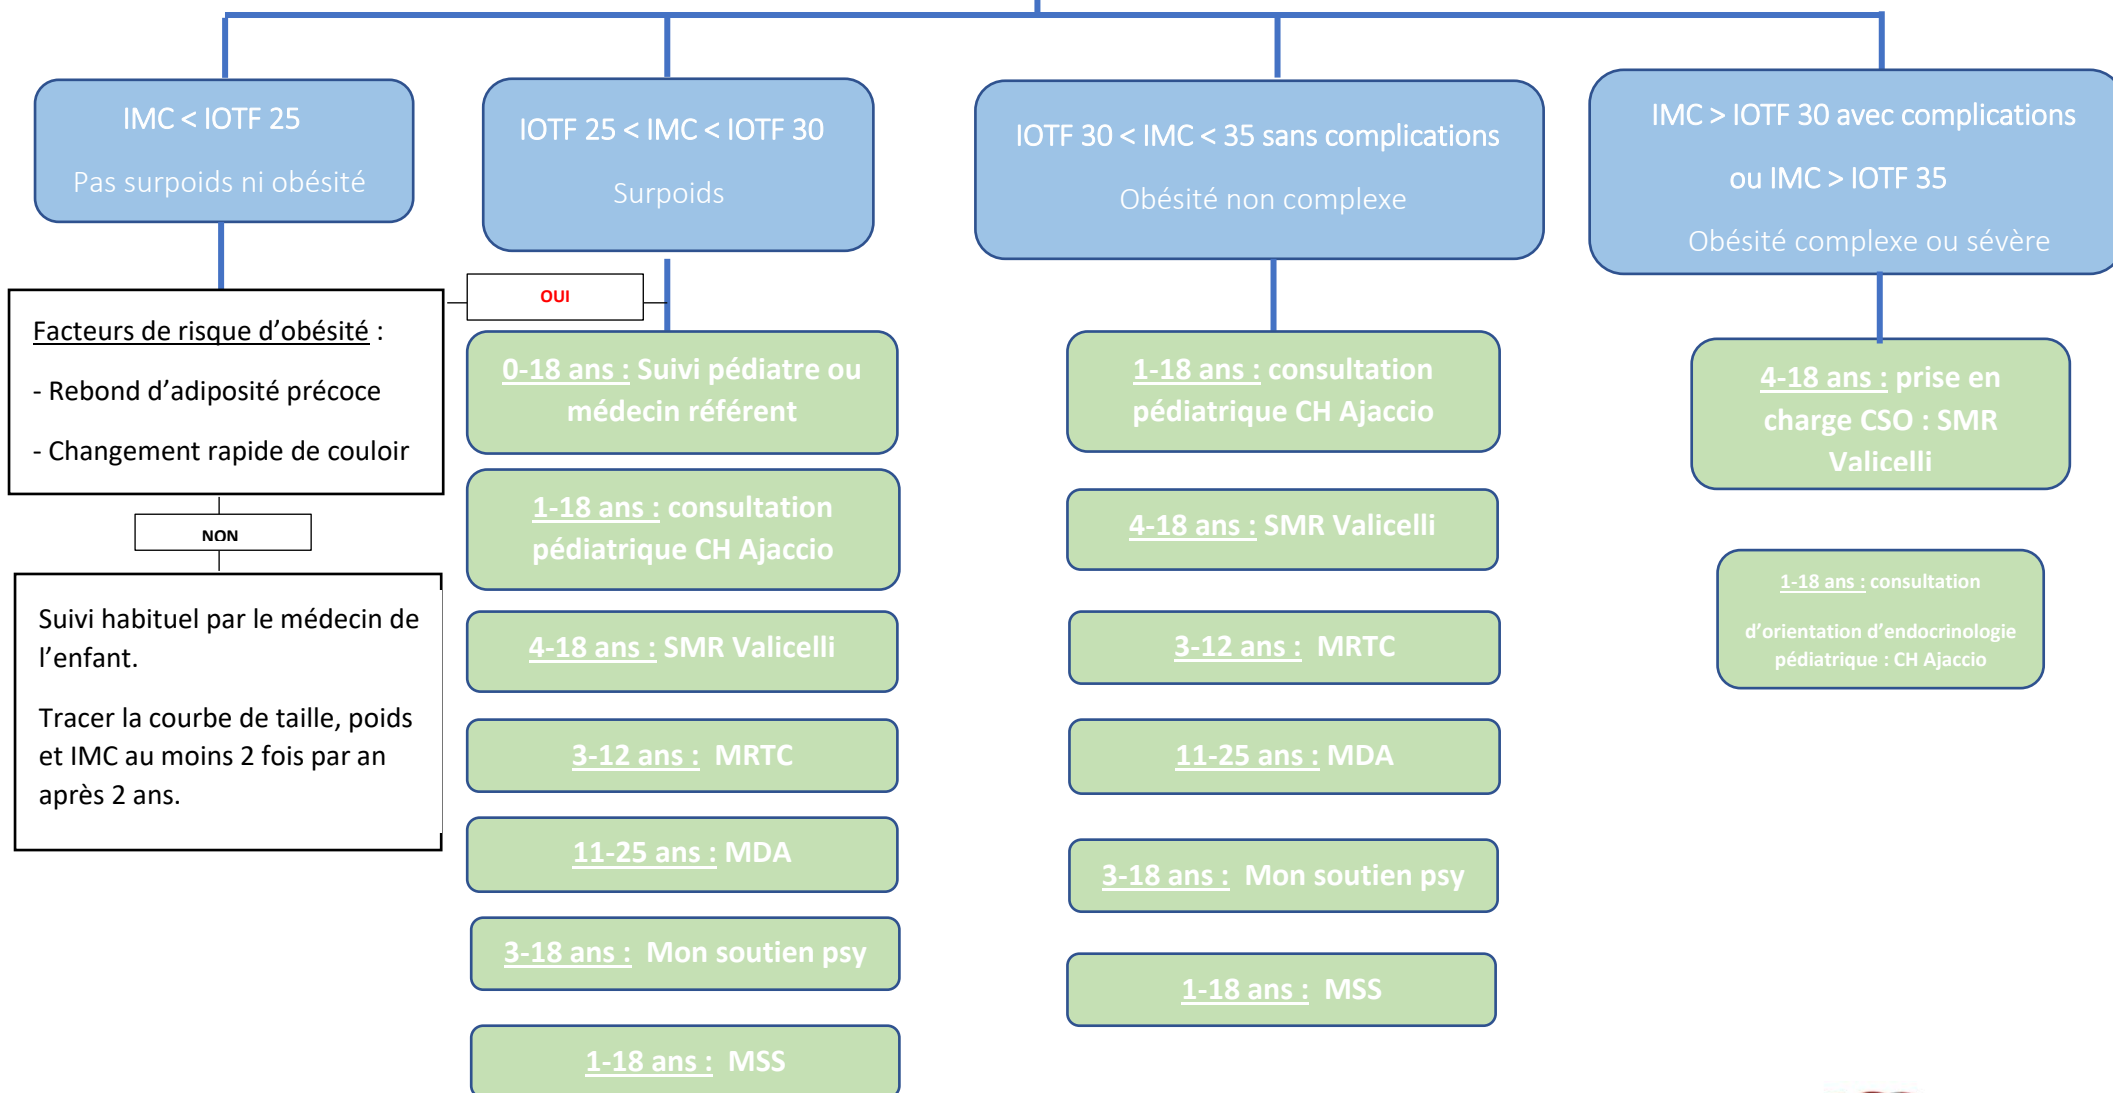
IMC < IOTF 25

Pas surpoids ni obésité

IOTF 25 < IMC < IOTF 30

Surpoids

IOTF 30 < IMC < 35 sans complications

Obésité non complexe

IMC > IOTF 30 avec complications ou IMC > IOTF 35

Obésité complexe ou sévère

Facteurs de risque d'obésité :

- Rebond d'adiposité précoce

- Changement rapide de couloir

NON

Suivi habituel par le médecin de l'enfant.

Tracer la courbe de taille, poids et IMC au moins 2 fois par an après 2 ans.

OUI

0-18 ans : Suivi pédiatre ou médecin référent

1-18 ans : consultation pédiatrique CH Ajaccio

4-18 ans : SMR Valicelli

3-12 ans : MRTC

11-25 ans : MDA

3-18 ans : Mon soutien psy

1-18 ans : MSS

1-18 ans : consultation pédiatrique CH Ajaccio

4-18 ans : SMR Valicelli

3-12 ans : MRTC

11-25 ans : MDA

3-18 ans : Mon soutien psy

1-18 ans : MSS

4-18 ans : prise en charge CSO : SMR Valicelli

1-18 ans : consultation d'orientation d'endocrinologie pédiatrique : CH Ajaccio